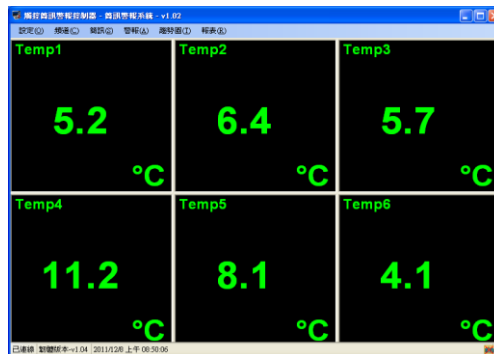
獨控簡訊警報控制器 - 簡訊警報系統 - v1.02

設定(S) 換連(C) 簡訊(G) 警報(A) 趨勢圖(T) 報表(R)

Temp1

5.2

°C

Temp2

6.4

°C

Temp3

5.7

°C

Temp4

11.2

°C

Temp5

8.1

°C

Temp6

4.1

°C

已連線 | 韌體版本-v1.04 | 2011/12/8 上午 08:50:06